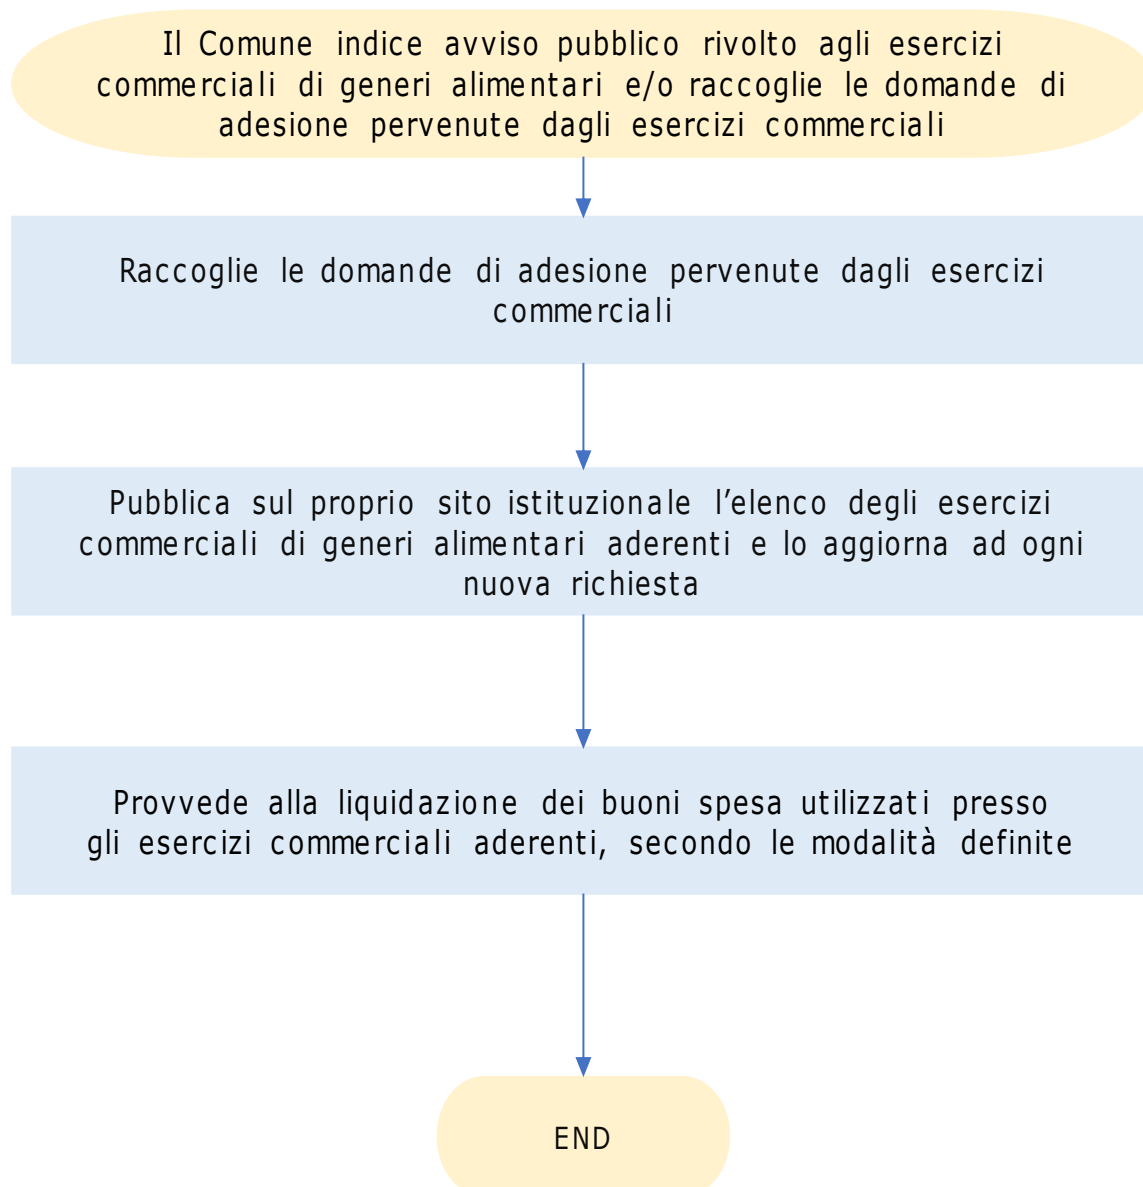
Il Comune indice avviso pubblico rivolto agli esercizi commerciali di generi alimentari e/o raccoglie le domande di adesione pervenute dagli esercizi commerciali

Raccoglie le domande di adesione pervenute dagli esercizi commerciali

Pubblica sul proprio sito istituzionale l’elenco degli esercizi commerciali di generi alimentari aderenti e lo aggiorna ad ogni nuova richiesta

Provvede alla liquidazione dei buoni spesa utilizzati presso gli esercizi commerciali aderenti, secondo le modalità definite

END